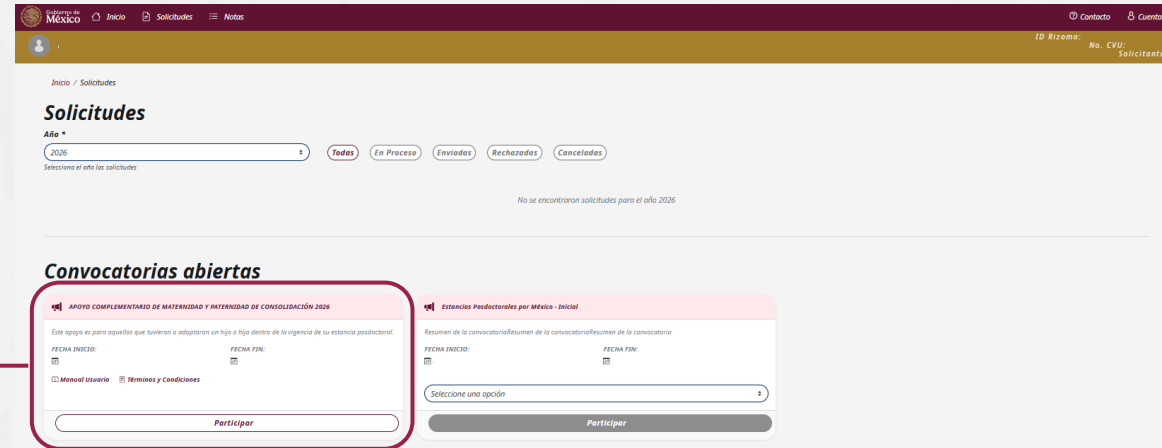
Gobierno de México Inicio Solicitudes Notas Contacto Cuenta

ID Rizoma: No. CVU: Solicitante

Inicio / Solicitudes

Solicitudes

Año *

2026

Selecciona el año las solicitudes

Todas En Proceso Enviadas Rechazadas Canceladas

No se encontraron solicitudes para el año 2026

Convocatorias abiertas

APOYO COMPLEMENTARIO DE MATERNIDAD Y PATERNIDAD DE CONSOLIDACIÓN 2026

Este apoyo es para aquellos que tuvieron o adoptaron un hijo o hija dentro de la vigencia de su estancia posdoctoral.

FECHA INICIO: FECHA FIN:

Manual Usuario Términos y Condiciones

Participar

Estancias Posdoctorales por México - Inicial

Resumen de la convocatoriaResumen de la convocatoriaResumen de la convocatoria

FECHA INICIO: FECHA FIN:

Seleccione una opción

Participar